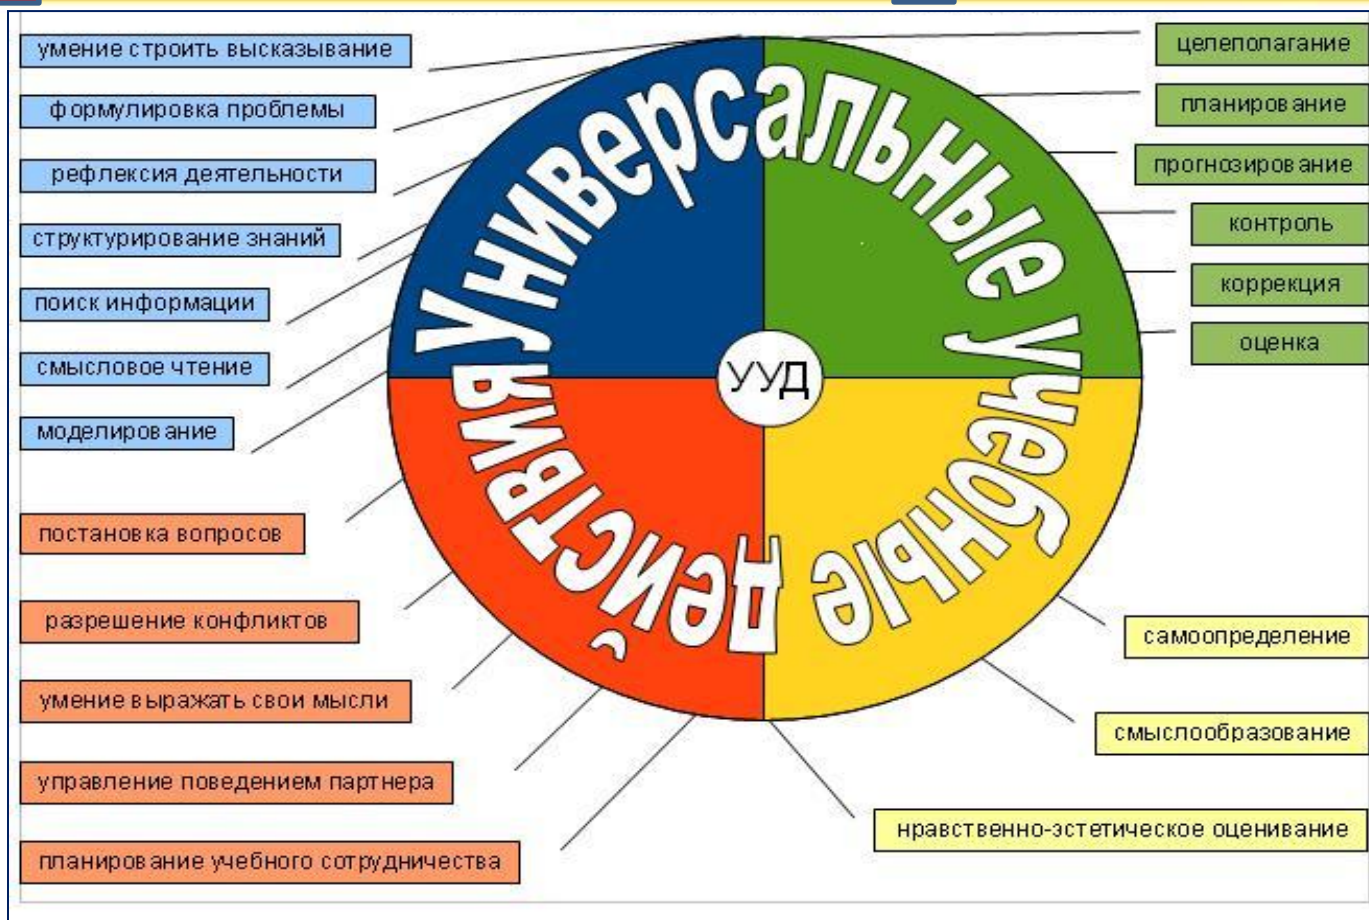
умение строить высказывание
формулировка проблемы
рефлексия деятельности
структурирование знаний
поиск информации
смысловое чтение
моделирование

постановка вопросов
разрешение конфликтов
умение выражать свои мысли
управление поведением партнера
планирование учебного сотрудничества

Универсальные учебные действия

УУД

целеполагание
планирование
прогнозирование
контроль
коррекция
оценка

самоопределение
смыслообразование
нравственно-эстетическое оценивание